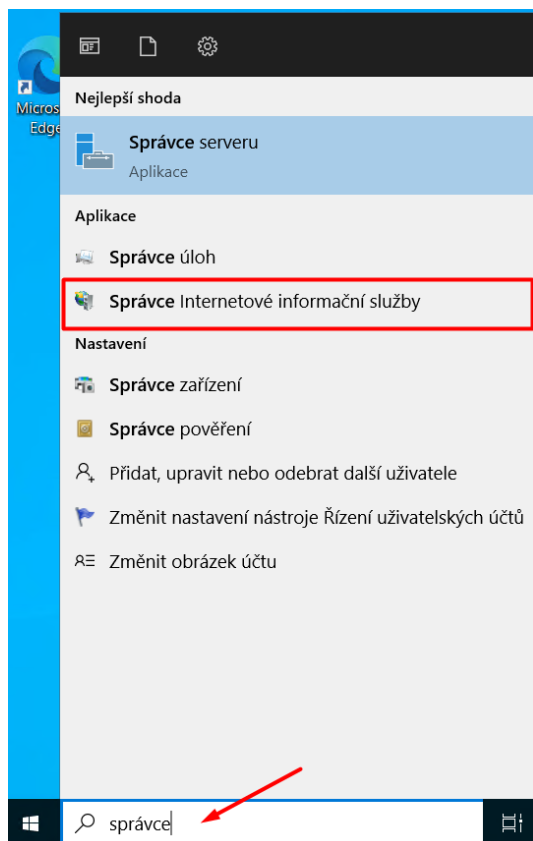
Micros
Edge

Nejlepší shoda

Správce serveru
Aplikace

Aplikace

Správce úloh

Správce Internetové informační služby

Nastavení

Správce zařízení

Správce pověření

Přidat, upravit nebo odebrat další uživatele

Změnit nastavení nástroje Řízení uživatelských účtů

Změnit obrázek účtu

správce